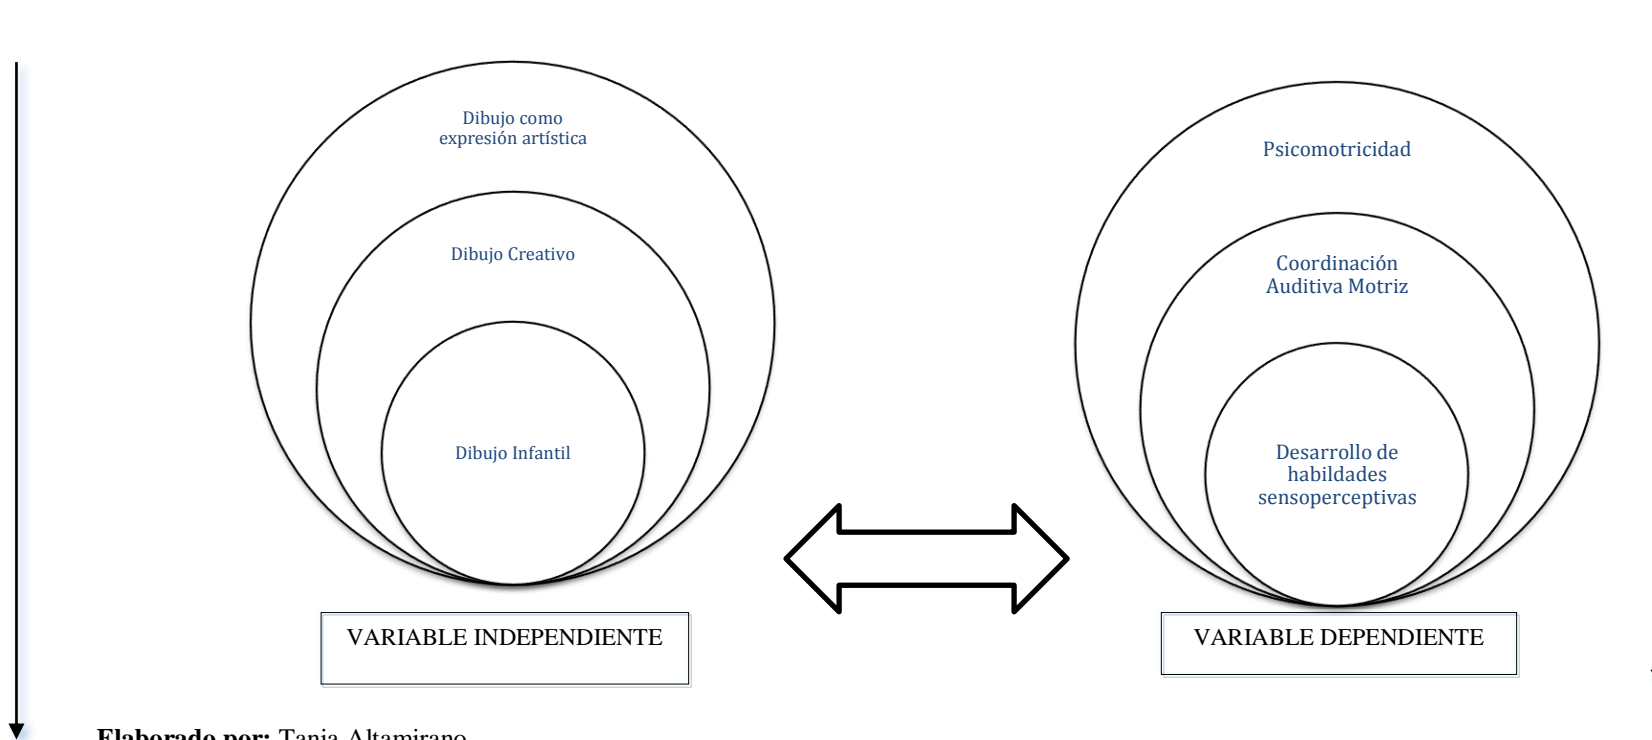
Dibujo como expresión artística

Dibujo Creativo

Dibujo Infantil

VARIABLE INDEPENDIENTE

Psicomotricidad

Coordinación Auditiva Motriz

Desarrollo de habildades sensoperceptivas

VARIABLE DEPENDIENTE

Elaborado por: Tania Altamirano